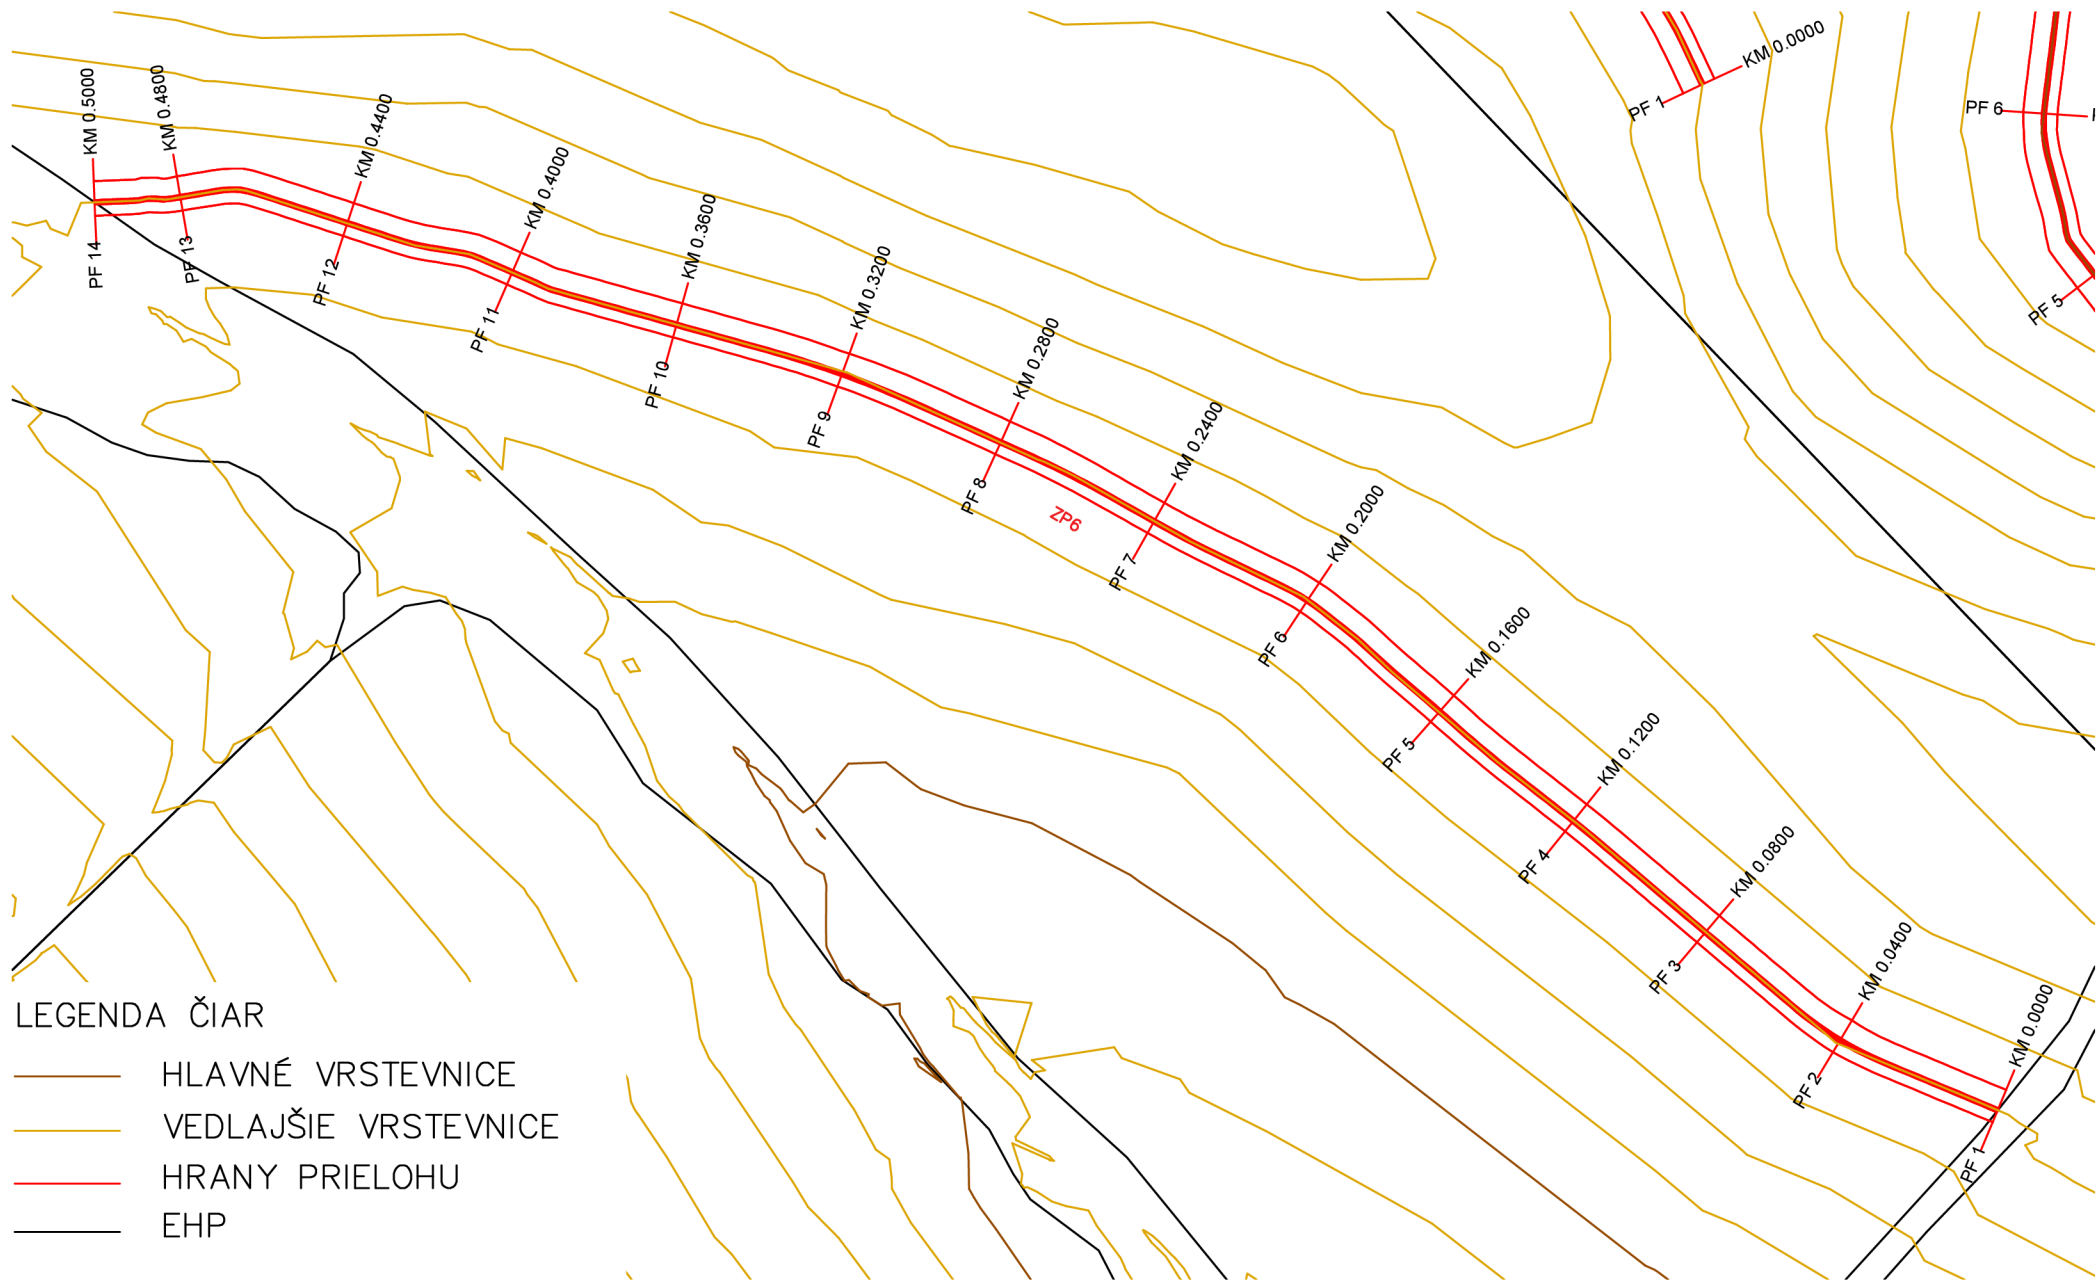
KM 0.5000
KM 0.4800
KM 0.4400
KM 0.4000
KM 0.3600
KM 0.3200
KM 0.2800
KM 0.2400
KM 0.2000
KM 0.1600
KM 0.1200
KM 0.0800
KM 0.0400
KM 0.0000
PF 14
PF 13
PF 12
PF 11
PF 10
PF 9
PF 8
PF 7
PF 6
PF 5
PF 4
PF 3
PF 2
PF 1
ZP6
KM 0.0000
PF 1
PF 6
PF 5

LEGENDA ČIAR
HLAVNÉ VRSTEVNICE
VEDLAJŠIE VRSTEVNICE
HRANY PRIELOHU
EHP